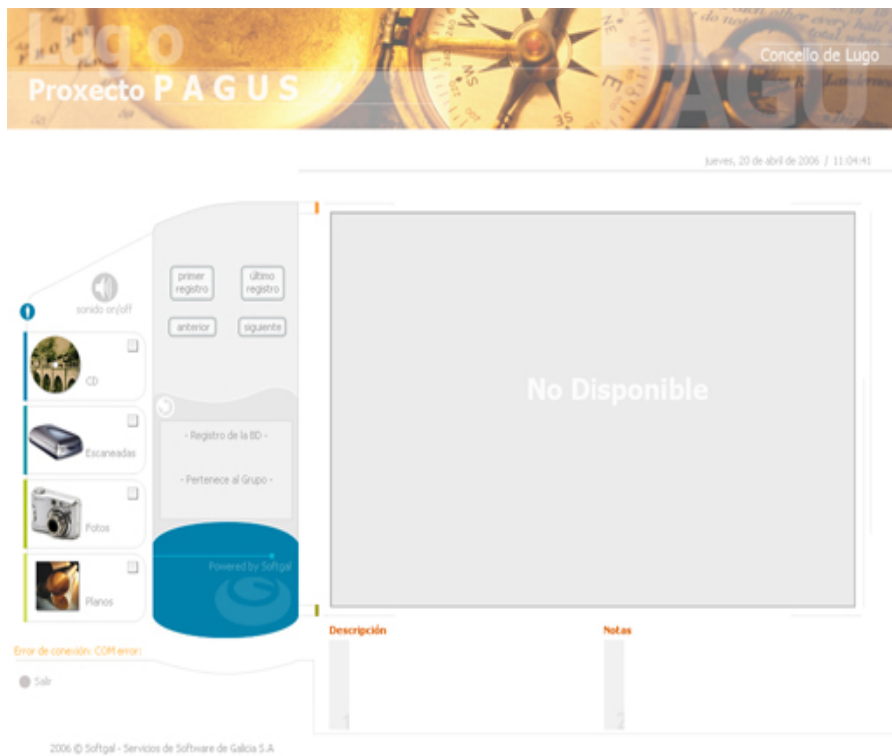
Lugo

Proxecto P A G U S

Concello de Lugo

jueves, 20 de abril de 2006 / 11:04:41

sonido on/off

primer registro

último registro

anterior

siguiente

CD

Escaneadas

Fotos

Planos

- Registro de la BD -

- Pertenece al Grupo -

Powered by Softgal

No Disponible

Error de conexión: COM error:

Salir

Descripción

Notas

1

2

2006 © Softgal - Servicios de Software de Galicia S.A